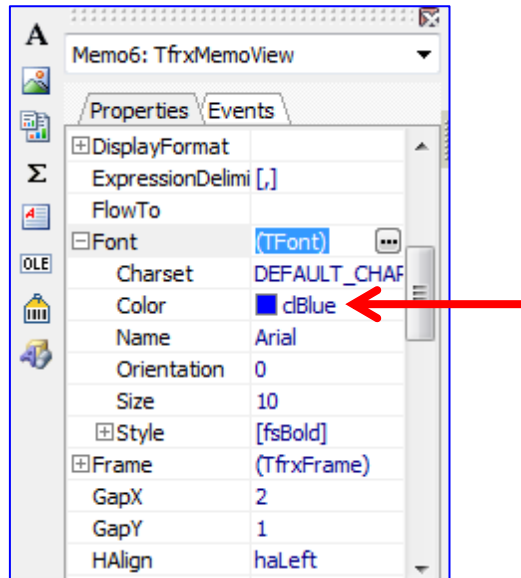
A
Σ
OLE
Memo6: TfrxMemoView

Properties Events

| | |
|---|---|
| ⊞DisplayFormat | |
| ExpressionDelimi | [,] |
| FlowTo | |
| ⊟Font | (TFont) |
| Charset | DEFAULT_CHAF |
| Color | clBlue |
| Name | Arial |
| Orientation | 0 |
| Size | 10 |
| ⊞Style | [fsBold] |
| ⊞Frame | (TfrxFrame) |
| GapX | 2 |
| GapY | 1 |
| HAlign | haLeft |